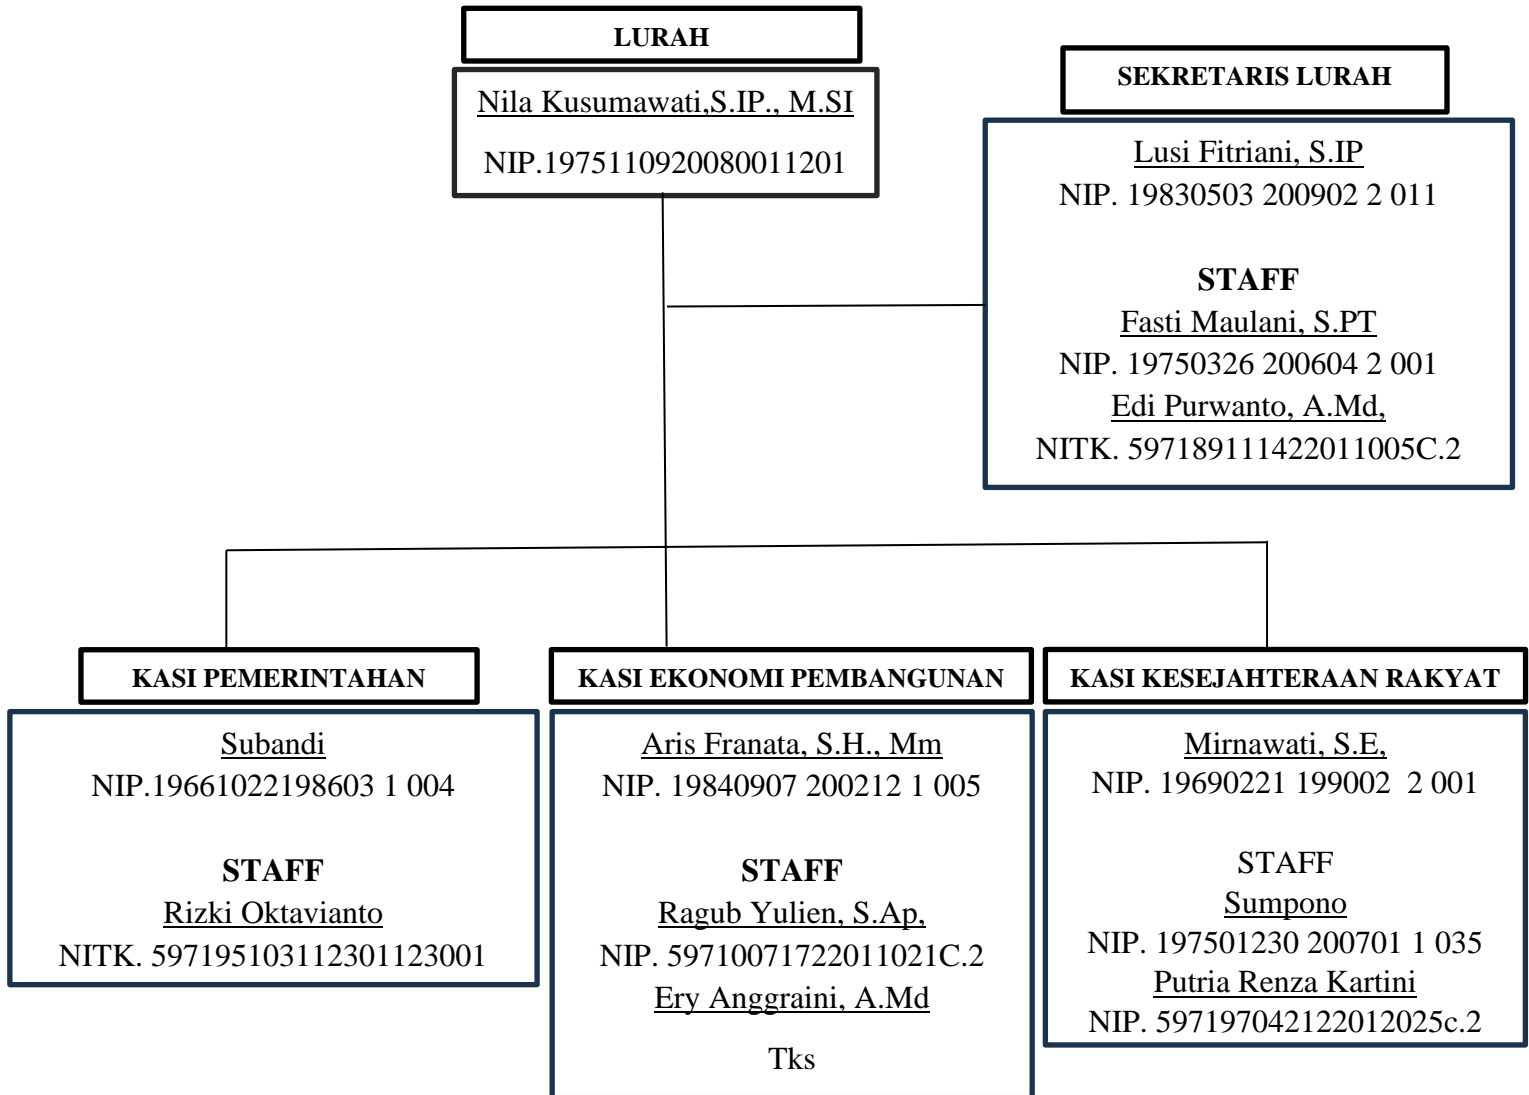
LURAH

Nila Kusumawati,S.IP., M.SI

NIP.197511092008001 1201

SEKRETARIS LURAH

Lusi Fitriani, S.IP
NIP. 19830503 200902 2 011

STAFF
Fasti Maulani, S.PT
NIP. 19750326 200604 2 001
Edi Purwanto, A.Md,
NITK. 597189111422011005C.2

KASI PEMERINTAHAN

Subandi
NIP.19661022198603 1 004

STAFF
Rizki Oktavianto
NITK. 597195103112301123001

KASI EKONOMI PEMBANGUNAN

Aris Franata, S.H., Mm
NIP. 19840907 200212 1 005

STAFF
Ragub Yulien, S.Ap,
NIP. 597100717220110 21C.2
Ery Anggraini, A.Md

Tks

KASI KESEJAHTERAAN RAKYAT

Mirnawati, S.E,
NIP. 19690221 199002 2 001

STAFF
Sumpono
NIP. 197501230 200701 1 035
Putria Renza Kartini
NIP. 597197042122012025c.2